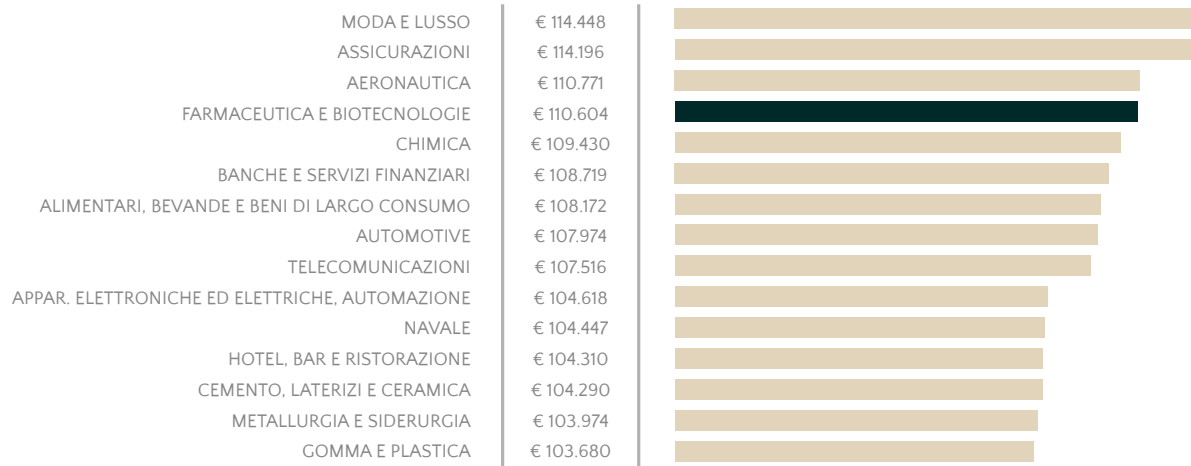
| | |
|---|---|
| MODA E LUSSO | € 114.448 |
| ASSICURAZIONI | € 114.196 |
| AERONAUTICA | € 110.771 |
| FARMACEUTICA E BIOTECNOLOGIE | € 110.604 |
| CHIMICA | € 109.430 |
| BANCHE E SERVIZI FINANZIARI | € 108.719 |
| ALIMENTARI, BEVANDE E BENI DI LARGO CONSUMO | € 108.172 |
| AUTOMOTIVE | € 107.974 |
| TELECOMUNICAZIONI | € 107.516 |
| APPAR. ELETTRONICHE ED ELETTRICHE, AUTOMAZIONE | € 104.618 |
| NAVALE | € 104.447 |
| HOTEL, BAR E RISTORAZIONE | € 104.310 |
| CEMENTO, LATERIZI E CERAMICA | € 104.290 |
| METALLURGIA E SIDERURGIA | € 103.974 |
| GOMMA E PLASTICA | € 103.680 |